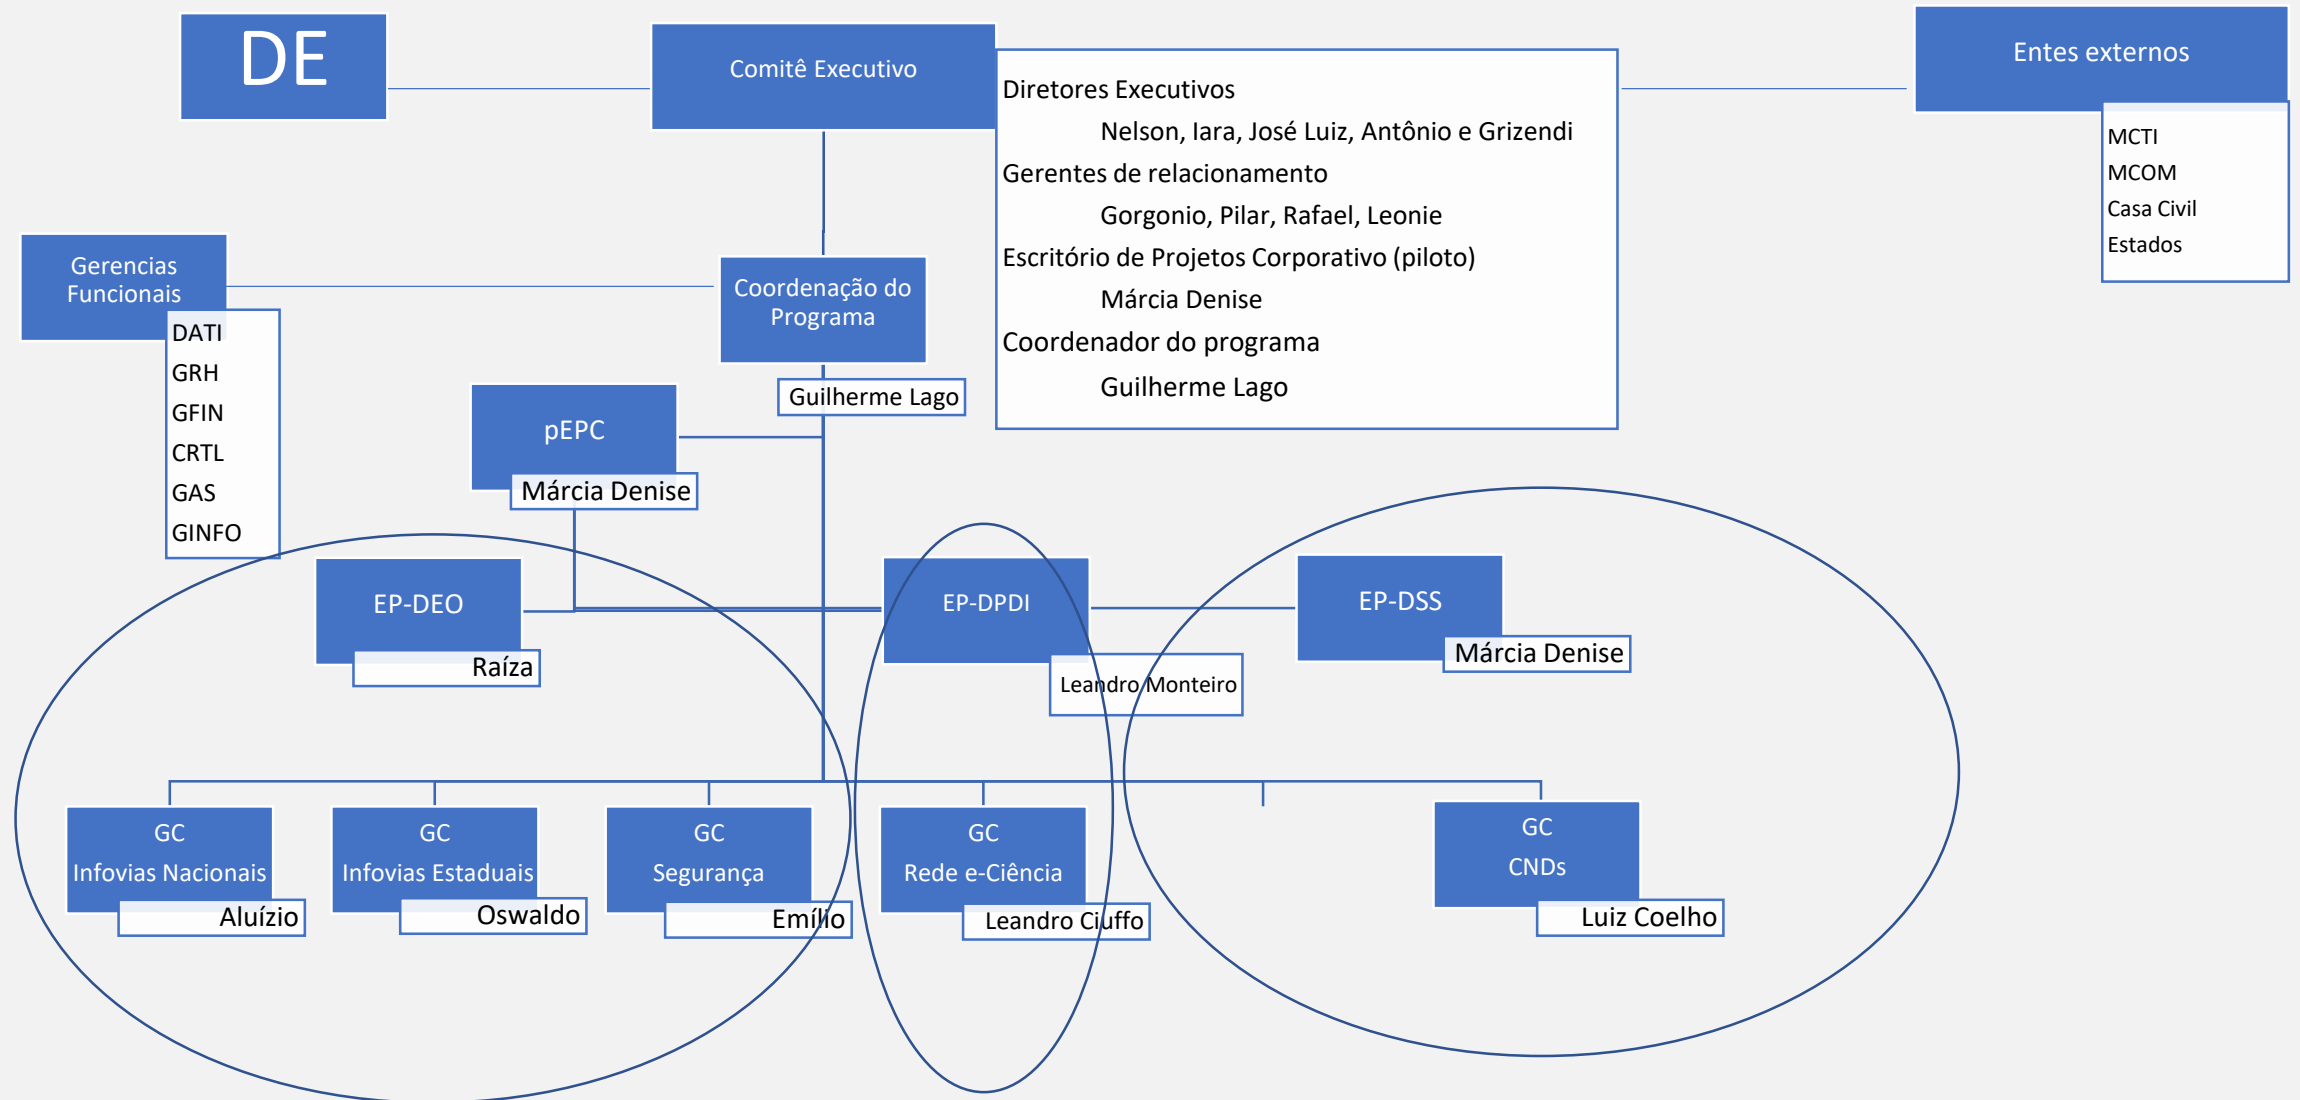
DE

Comitê Executivo

Diretores Executivos
Nelson, Iara, José Luiz, Antônio e Grizendi
Gerentes de relacionamento
Gorgonio, Pilar, Rafael, Leonie
Escritório de Projetos Corporativo (piloto)
Márcia Denise
Coordenador do programa
Guilherme Lago

Entes externos
MCTI
MCOM
Casa Civil
Estados

Gerencias Funcionais
DATI
GRH
GFIN
CRTL
GAS
GINFO

Coordenação do Programa
Guilherme Lago

pEPC
Márcia Denise

EP-DEO
Raíza

EP-DPDI
Leandro Monteiro

EP-DSS
Márcia Denise

GC Infovias Nacionais
Aluízio

GC Infovias Estaduais
Oswaldo

GC Segurança
Emílio

GC Rede e-Ciência
Leandro Ciuffo

GC CNDs
Luiz Coelho